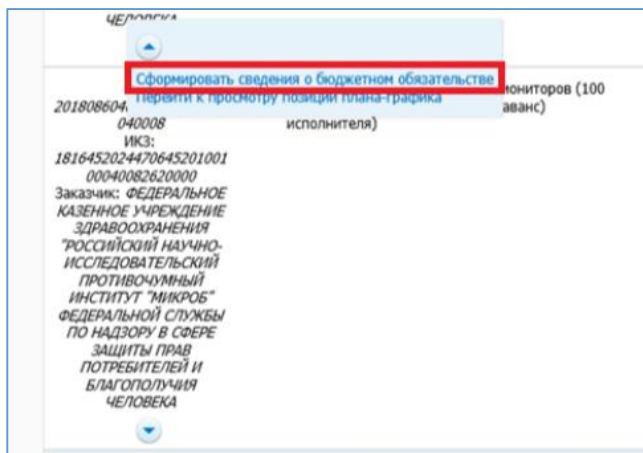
ЧЕЛОВЕКА

Сформировать сведения о бюджетном обязательстве

Перейти к просмотру позиции плана-графика

201808604040008

ИКЗ: 181645202447064520100100040082620000

Заказчик: ФЕДЕРАЛЬНОЕ КАЗЕННОЕ УЧРЕЖДЕНИЕ ЗДРАВООХРАНЕНИЯ "РОССИЙСКИЙ НАУЧНО-ИССЛЕДОВАТЕЛЬСКИЙ ПРОТИВОЧУМНЫЙ ИНСТИТУТ "МИКРОБ" ФЕДЕРАЛЬНОЙ СЛУЖБЫ ПО НАДЗОРУ В СФЕРЕ ЗАЩИТЫ ПРАВ ПОТРЕБИТЕЛЕЙ И БЛАГОПОЛУЧИЯ ЧЕЛОВЕКА

исполнителя)

мониторов (100

аванс)